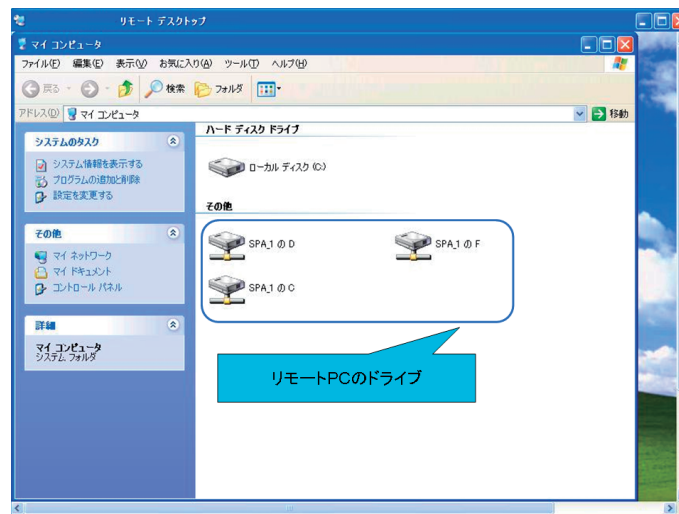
リモート デスクトップ

マイ コンピュータ

ファイル(F) 編集(E) 表示(V) お気に入り(A) ツール(T) ヘルプ(H)

戻る 検索 フォルダ

アドレス(D) マイ コンピュータ 移動

システムのタスク

システム情報を表示する
プログラムの追加と削除
設定を変更する

その他

マイ ネットワーク
マイ ドキュメント
コントロール パネル

詳細

マイ コンピュータ
システム フォルダ

ハード ディスク ドライブ

ローカル ディスク (C:)

その他

SPA_1 の D

SPA_1 の F

SPA_1 の C

リモートPCのドライブ